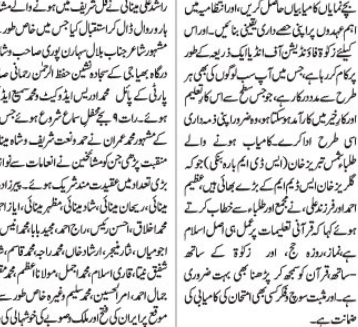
ہوئے کامیابیاں حاصل کریں ۔اور انتظامیہ میں ہم آہنگی اور پرامن ماحول پیدا کرنے کیلئے زکوۃ فاؤنڈیشن آف انڈیا ایک ذریعہ کے طور پر کام کررہا ہے۔ جس میں آپ سب لوگوں کی بھی ہر طرح سے مدد درکار ہے، جو سب سے اہم ہے کہ تعلیم اور کیریئر میں کامیاب ہونے کیلئے اور ضروریات زندگی اس طرح ادا کرے۔کامیاب ہونے والے طلبا میں تبریز خان (ایس ڈی ایم بارہ بنکی) جوکہ گزیٹڈ خان ایس ڈی ایم کے بڑے بھائی ہیں، عظیم احمد اور فرحان علی نے ان مجمع اور طلباء سے خطاب کرتے ہوئے کہا کہ قرآنی تعلیم میں اول اور اعلیٰ اسلام ہے ۔نماز، روزہ، حج، اور زکوۃ کے ساتھ ساتھ قرآن کو سمجھ کر پڑھنا بھی بہت ضروری ہے۔ اور مثبت سوچ فکر کے ساتھ امتحان کی کامیابی کی ضمانت ہے۔

ارشاد علی مینائی کا بھی استقبال ہوا ۔ جس کے بعد ہار و رو ال کو استقبال کیا گیا ۔ جس میں خاص طور مشہور شاعر جناب بلال سہارن پوری صاحب ، شا درگاہ بھوجائی کے سجادہ نشین حفظ الرحمن زعفرانی صا پارٹی کے پالی محمد انور اور ایس ایڈووکیٹ محمد لطیف مصطفی .......... رات ۹ بجے محفل سماع شروع ہونے کے جس کو مشہور محمد عمران نے حمد و نعت شریف وشاہ مینا منقبت پڑھی گئی جس کو عاشقین نے انعامات سے نواز بڑی تعداد میں عقیدت مند شریک ہوئے ۔ پیرزادہ مینائی، ریحان مینائی، شاداب مینائی، مظہر مینائی، ایاز محمد لیاقت، محمد اسلم، انس سراج احمد، محمد بابا، محمد سلیم احمد ، سیا اجو میاں ، شاد نعیم ، ارشاد خان ، محمد راجہ ، محمد قاسم ، شا شفیق، حیا ، وقاری اسلام ، محمد احمد ، احمد ، اصل مولانا ، اسلام، محمد جمال احمد ، امراالحسین ، محمد سلیم وغیرہ خاص طور سے موجود رہے ۔ پرانی مسجد میں فکر و ملک و صوبے کی خوشحالی کی